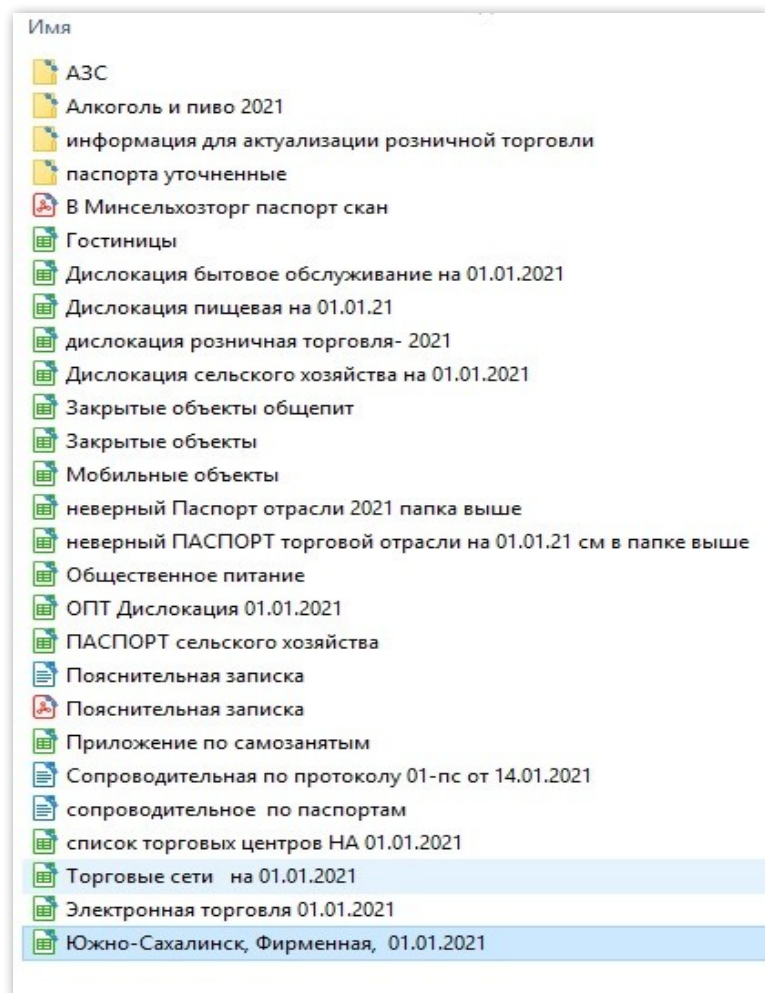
Имя

АЗС
Алкоголь и пиво 2021
информация для актуализации розничной торговли
паспорта уточненные
В Минсельхозторг паспорт скан
Гостиницы
Дислокация бытовое обслуживание на 01.01.2021
Дислокация пищевая на 01.01.21
дислокация розничная торговля- 2021
Дислокация сельского хозяйства на 01.01.2021
Закрытые объекты общепит
Закрытые объекты
Мобильные объекты
неверный Паспорт отрасли 2021 папка выше
неверный ПАСПОРТ торговой отрасли на 01.01.21 см в папке выше
Общественное питание
ОПТ Дислокация 01.01.2021
ПАСПОРТ сельского хозяйства
Пояснительная записка
Пояснительная записка
Приложение по самозанятым
Сопроводительная по протоколу 01-пс от 14.01.2021
сопроводительное по паспортам
список торговых центров НА 01.01.2021
Торговые сети на 01.01.2021
Электронная торговля 01.01.2021
Южно-Сахалинск, Фирменная, 01.01.2021